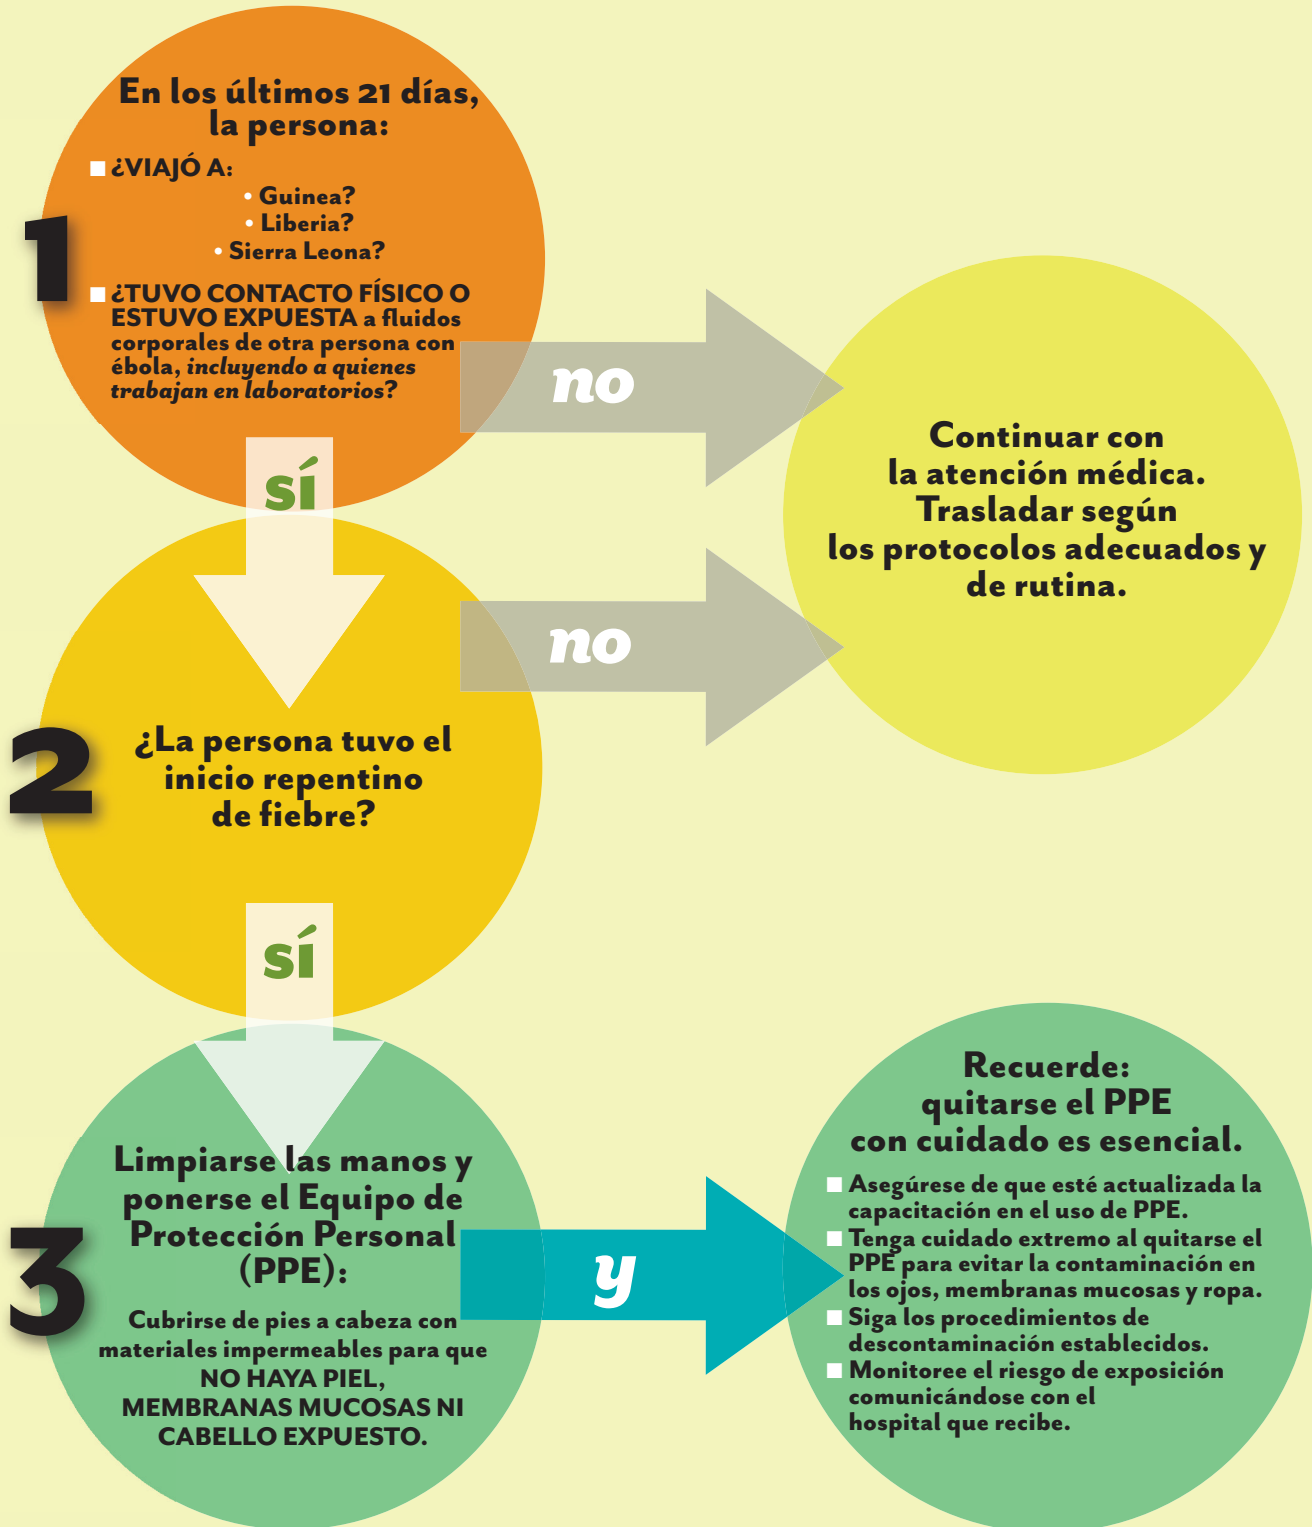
1

En los últimos 21 días, la persona:

■ ¿VIAJÓ A:
• Guinea?
• Liberia?
• Sierra Leona?

■ ¿TUVO CONTACTO FÍSICO O ESTUVO EXPUESTA a fluidos corporales de otra persona con ébola, *incluyendo a quienes trabajan en laboratorios*?

no

Continuar con la atención médica. Trasladar según los protocolos adecuados y de rutina.

sí

no

2

¿La persona tuvo el inicio repentino de fiebre?

sí

3

Limpiarse las manos y ponerse el Equipo de Protección Personal (PPE):

Cubrirse de pies a cabeza con materiales impermeables para que NO HAYA PIEL, MEMBRANAS MUCOSAS NI CABELLO EXPUESTO.

y

Recuerde: quitarse el PPE con cuidado es esencial.

■ Asegúrese de que esté actualizada la capacitación en el uso de PPE.
■ Tenga cuidado extremo al quitarse el PPE para evitar la contaminación en los ojos, membranas mucosas y ropa.
■ Siga los procedimientos de descontaminación establecidos.
■ Monitoree el riesgo de exposición comunicándose con el hospital que recibe.